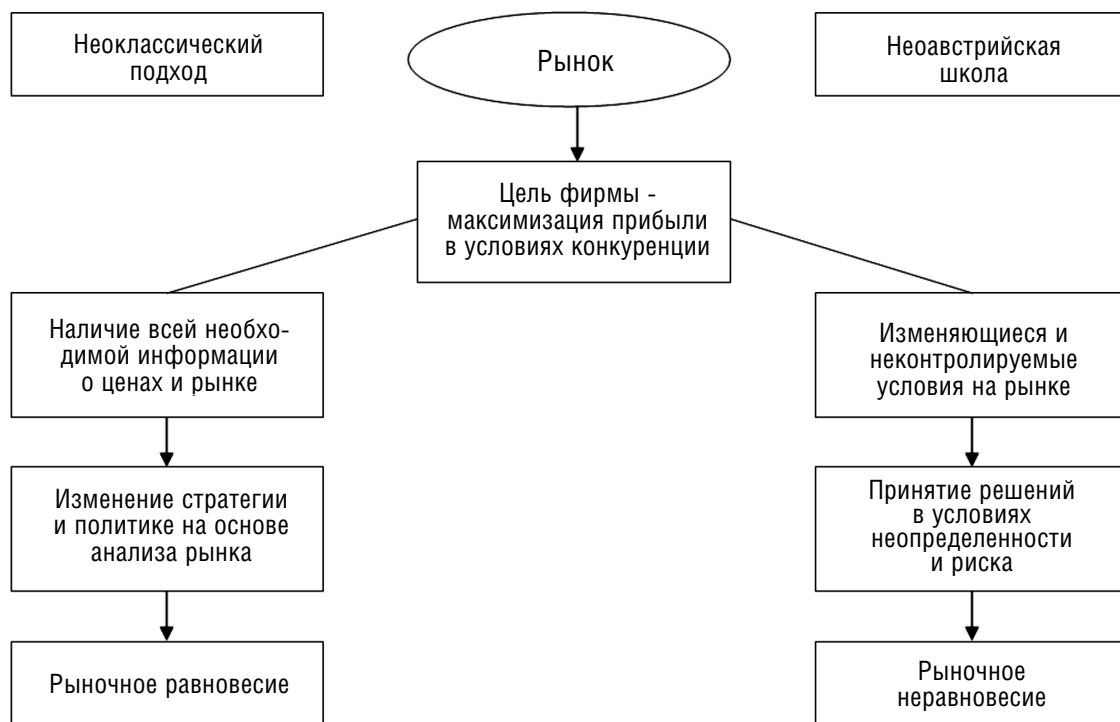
Неоклассический подход

Рынок

Неоавстрийская школа

Цель фирмы - максимизация прибыли в условиях конкуренции

Наличие всей необходимой информации о ценах и рынке

Изменяющиеся и неконтролируемые условия на рынке

Изменение стратегии и политике на основе анализа рынка

Принятие решений в условиях неопределенности и риска

Рыночное равновесие

Рыночное неравновесие